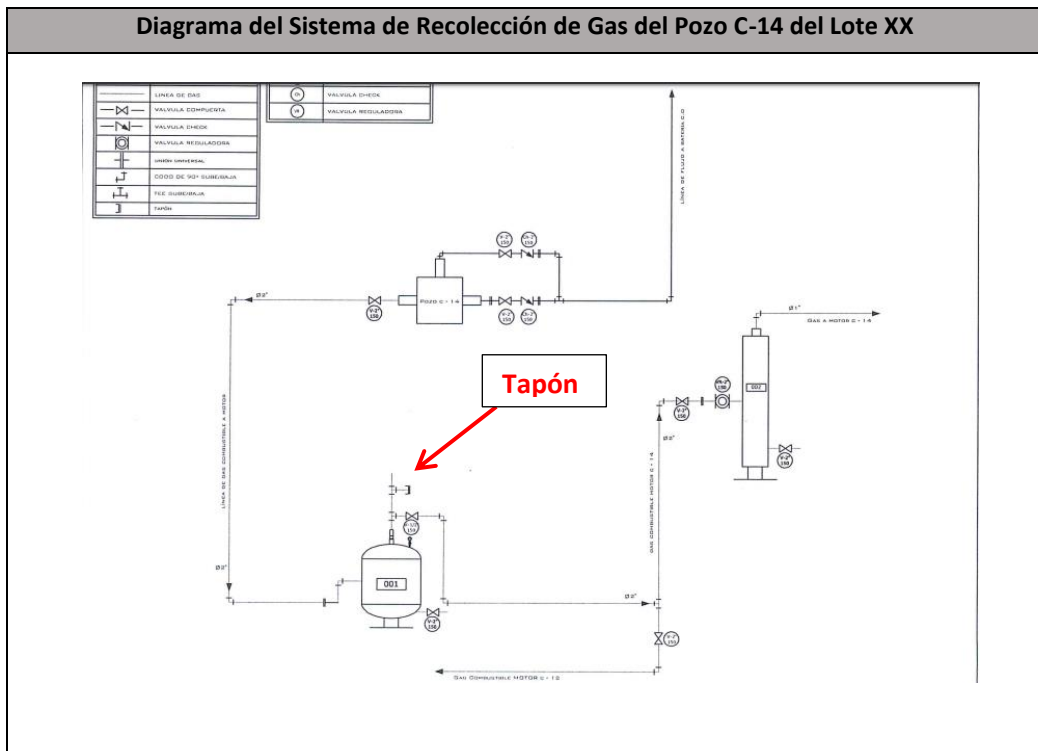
Diagrama del Sistema de Recolección de Gas del Pozo C-14 del Lote XX

LINEA DE GAS
VALVULA COMPUERTA
VALVULA CHECK
VALVULA REGULADORA
UNION UNIVERSAL
CODO DE 90° SUBE/BAJA
TEE SUBE/BAJA
TAPÓN

CK VALVULA CHECK
VR VALVULA REGULADORA

LINEA DE FLUJO A BATERIA C.O

POZO C - 14

Ø 2"

Ø 1"
GAS A MOTOR C - 14

Tapón

002

LINEA DE GAS COMBUSTIBLE A MOTOR

GAS COMBUSTIBLE MOTOR C - 14

Ø 2"

001

Ø 2"

GAS COMBUSTIBLE MOTOR C - 12